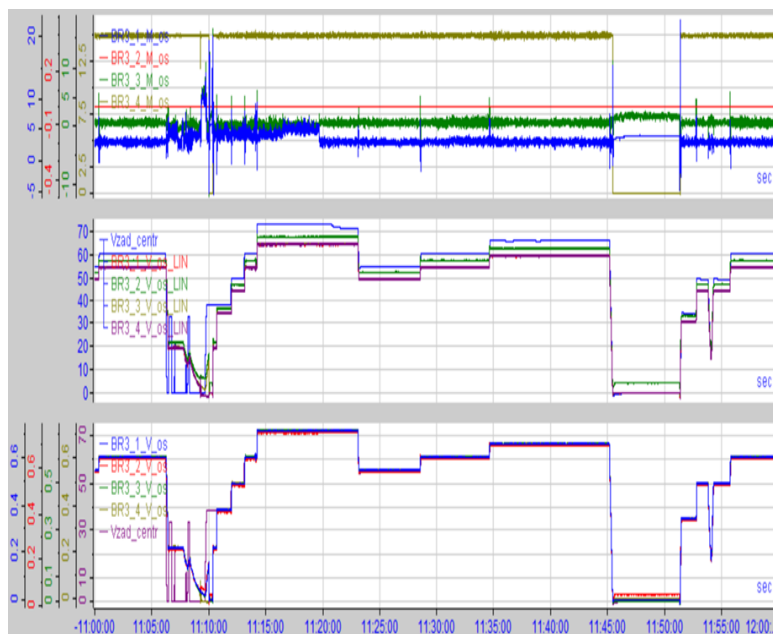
20
10
5
0
-5
0.2
0.1
-0.1
-0.4
12.5
7.5
2.5
-10
15
10
5
0
BR3_1_M_os
BR3_2_M_os
BR3_3_M_os
BR3_4_M_os
sec

70
60
50
40
30
20
10
0
Vzad_centr
BR3_1_V_os_LIN
BR3_2_V_os_LIN
BR3_3_V_os_LIN
BR3_4_V_os_LIN
sec

0.6
0.4
0.2
0
0.6
0.4
0.2
0
0.5
0.3
0.1
0
0.6
0.4
0.2
0
70
50
30
10
0
BR3_1_V_os
BR3_2_V_os
BR3_3_V_os
BR3_4_V_os
Vzad_centr
sec

11:00:00 11:05:00 11:10:00 11:15:00 11:20:00 11:25:00 11:30:00 11:35:00 11:40:00 11:45:00 11:50:00 11:55:00 12:00: